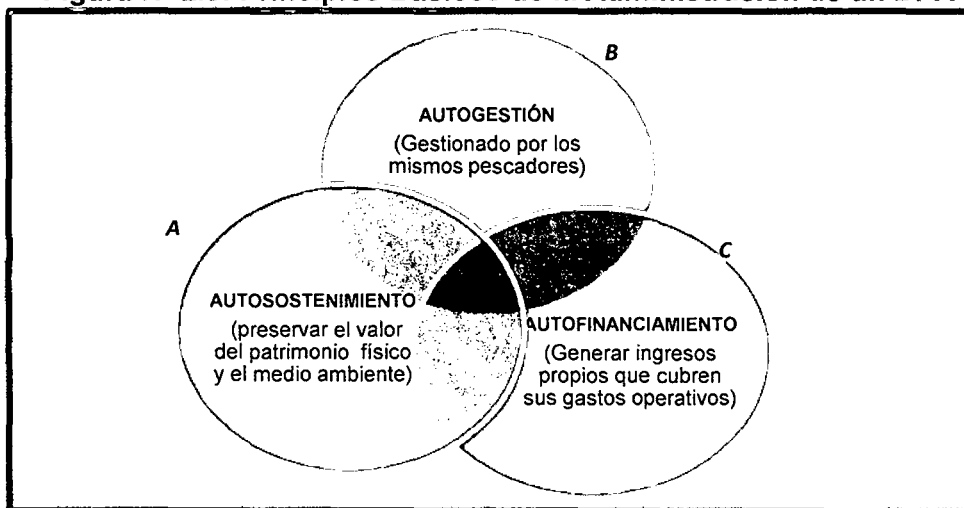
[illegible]

B

AUTOGESTIÓN
(Gestionado por los mismos pescadores)

A

C

AUTOSOSTENIMIENTO
(preservar el valor del patrimonio físico y el medio ambiente)

AUTOFINANCIAMIENTO
(Generar ingresos propios que cubren sus gastos operativos)